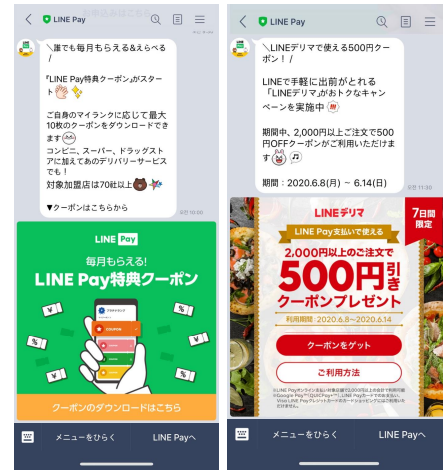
LINE Pay

＼誰でも毎月もらえる&えらべる／

『LINE Pay特典クーポン』がスタート

ご自身のマイランクに応じて最大10枚のクーポンをダウンロードできます

コンビニ、スーパー、ドラッグストアに加えてあのデリバリーサービスでも！
対象加盟店は70社以上

▼クーポンはこちらから

LINE Pay
毎月もらえる！
LINE Pay特典クーポン

COUPON

クーポンのダウンロードはこちら

メニューをひらく
LINE Payへ

LINE Pay

＼LINEデリマで使える500円クーポン／

LINEで手軽に出前がとれる「LINEデリマ」がおトクなキャンペーンを実施中

期間中、2,000円以上ご注文で500円OFFクーポンがご利用いただけます

期間：2020.6.8(月) ～ 6.14(日)

LINEデリマ
7日間限定
LINE Pay支払いで使える
2,000円以上のご注文で
500円引き
クーポンプレゼント
利用期間：2020.6.8～2020.6.14

クーポンをゲット
ご利用方法

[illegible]

メニューをひらく
LINE Payへ